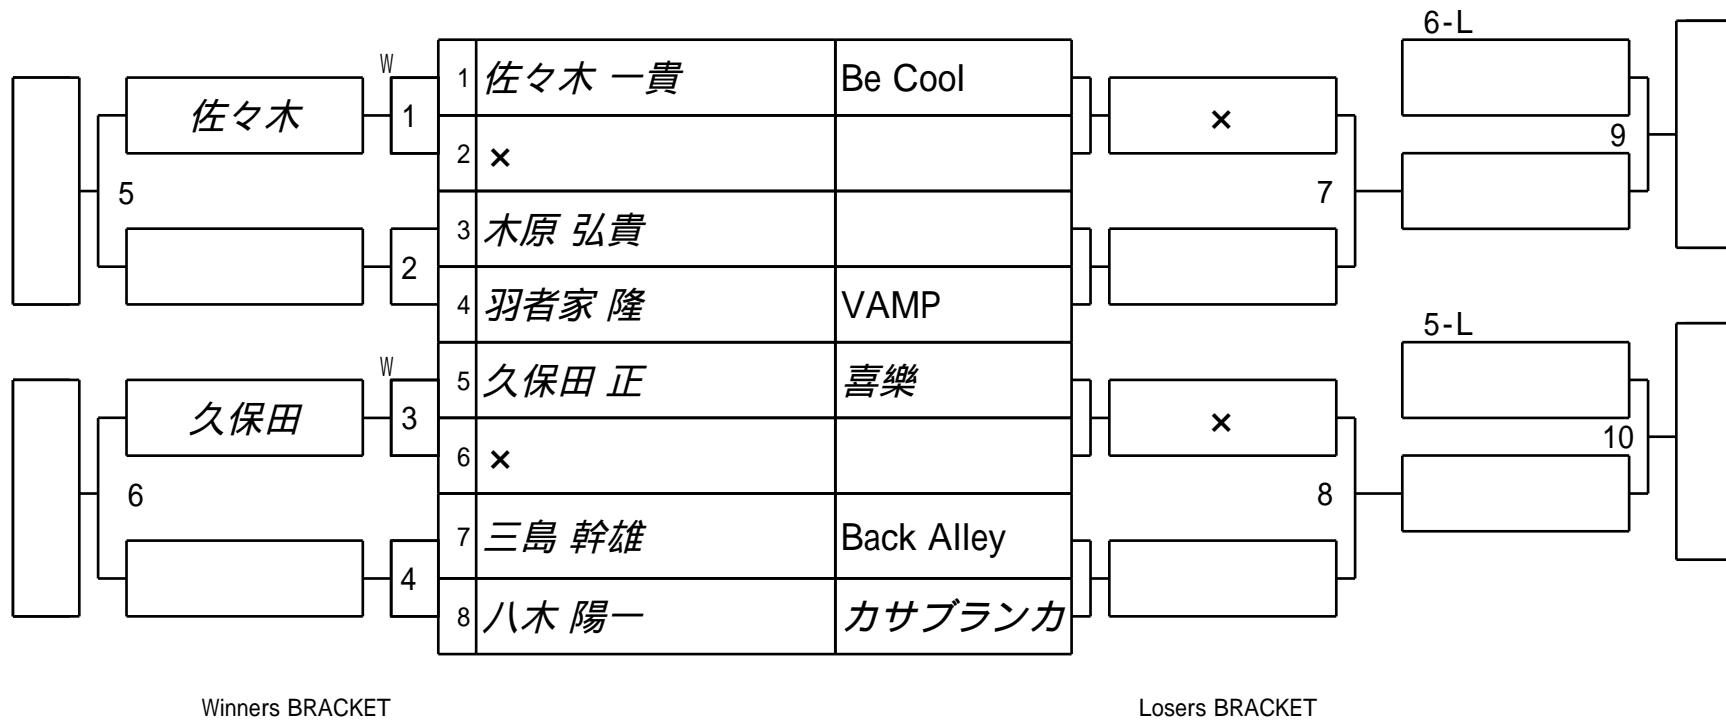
| | | |
|---|---|---|
| 1 | 佐々木 一貴 | Be Cool |
| 2 | × | |
| 3 | 木原 弘貴 | |
| 4 | 羽者家 隆 | VAMP |
| 5 | 久保田 正 | 喜樂 |
| 6 | × | |
| 7 | 三島 幹雄 | Back Alley |
| 8 | 八木 陽一 | カサブランカ |

W
佐々木
1
5
2
W
久保田
3
6
4

×
7
×
8
6-L
9
5-L
10

Winners BRACKET

Losers BRACKET